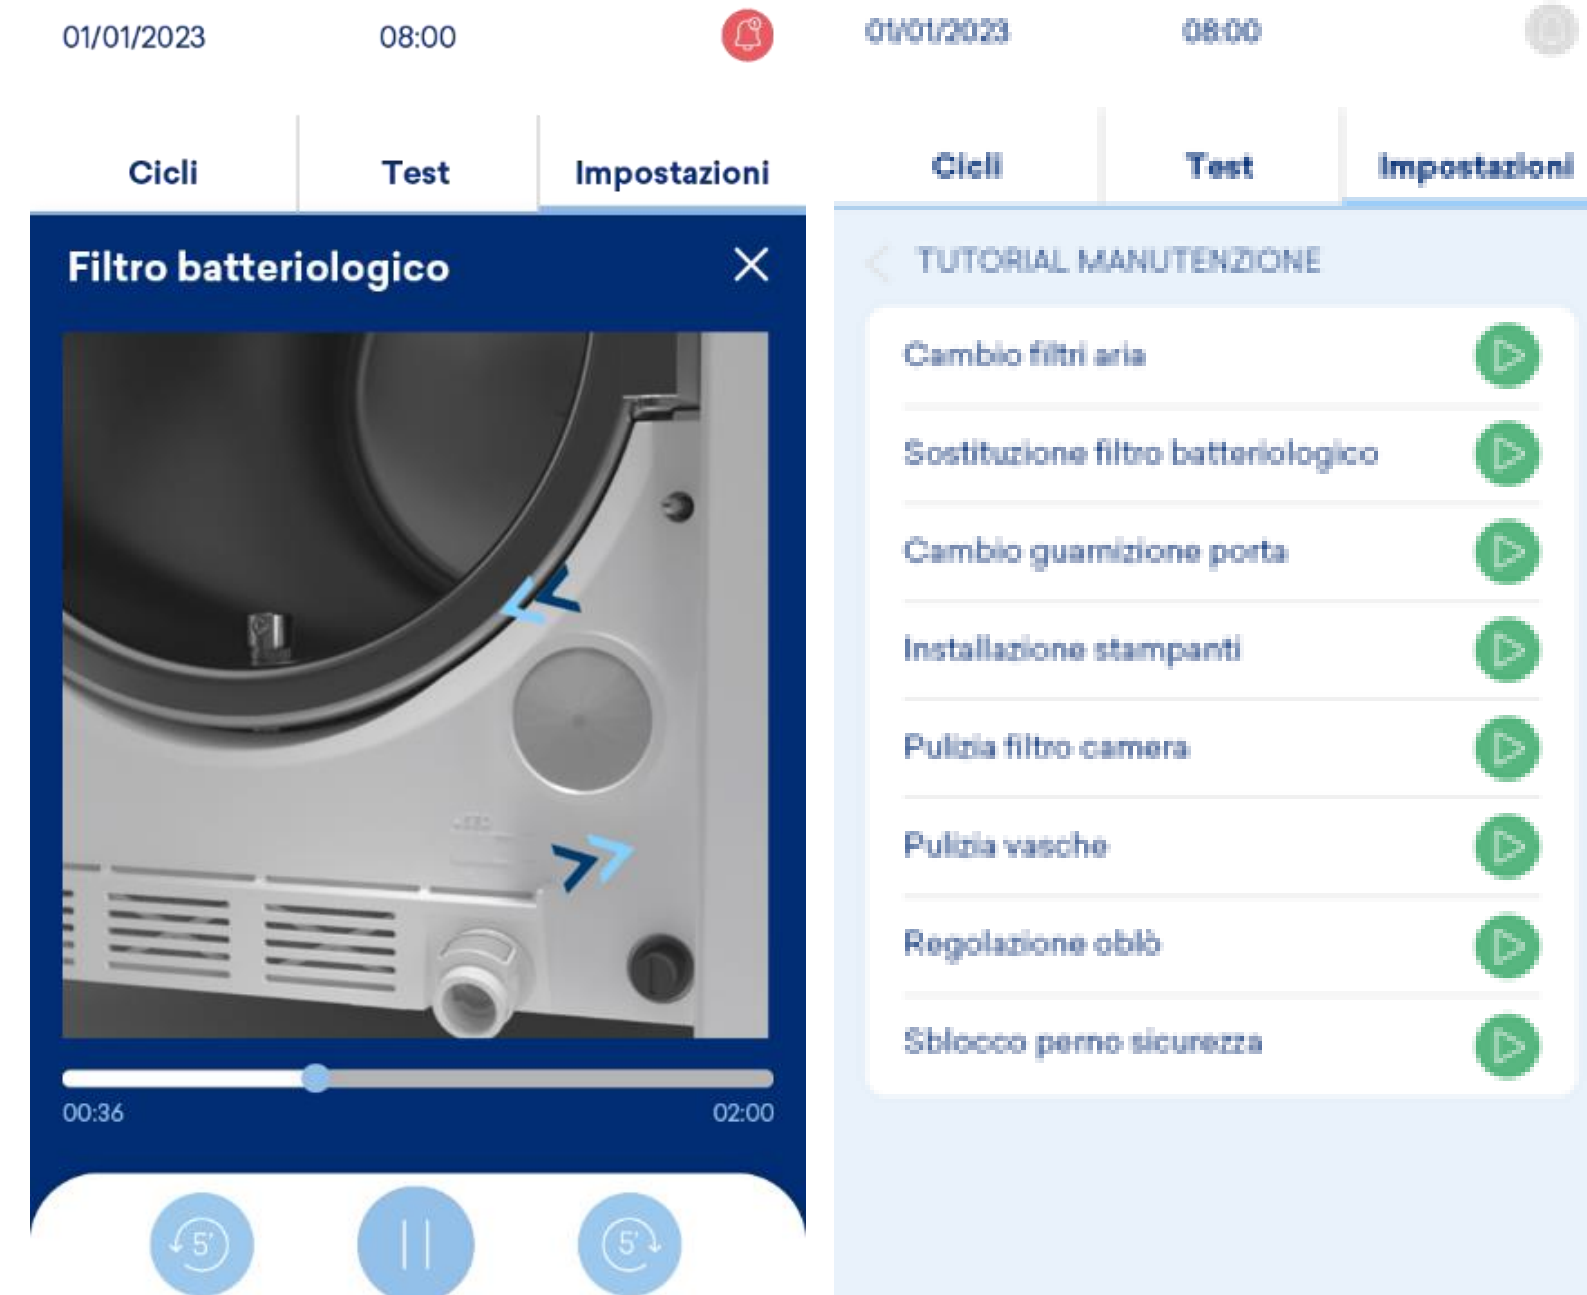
01/01/2023 08:00

Cicli | Test | Impostazioni

Filtro batteriologico

00:36 02:00

5' 5'

01/01/2023 08:00

Cicli | Test | Impostazioni

TUTORIAL MANUTENZIONE

Cambio filtri aria

Sostituzione filtro batteriologico

Cambio guarnizione porta

Installazione stampanti

Pulizia filtro camera

Pulizia vasche

Regolazione oblò

Sblocco perno sicurezza